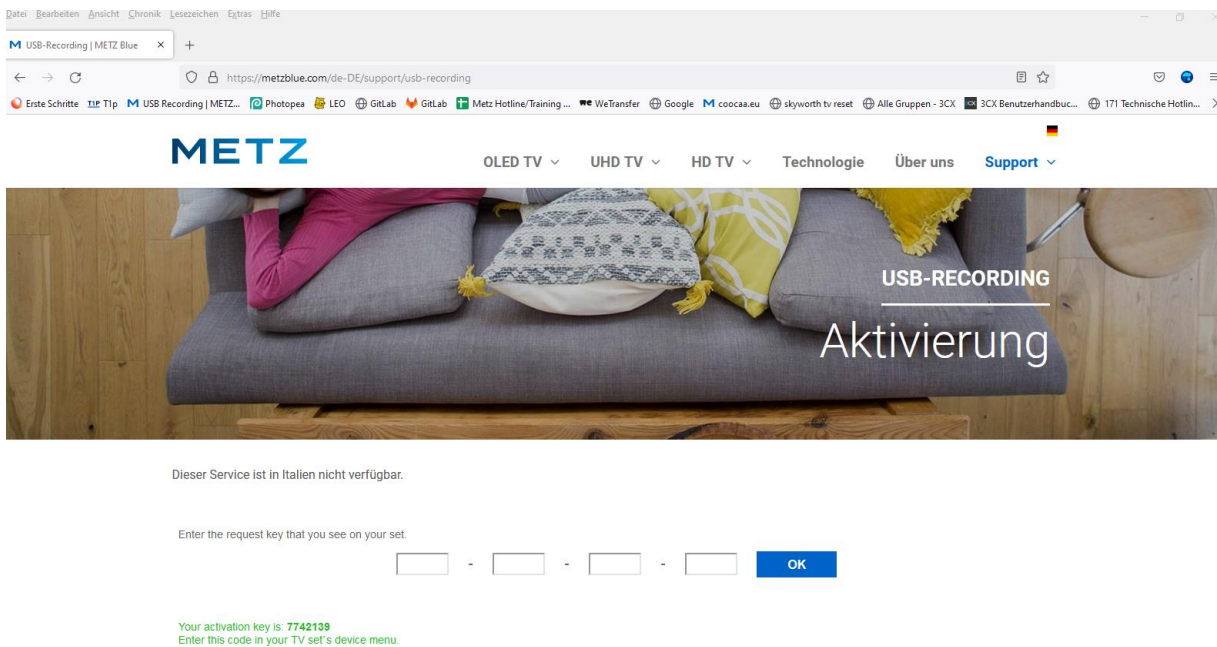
Datei Bearbeiten Ansicht Chronik Lesezeichen Extras Hilfe

M USB-Recording | METZ Blue ×

https://metzblue.com/de-DE/support/usb-recording

Erste Schritte T1P T1p M USB Recording | METZ... Photopea LEO GitLab GitLab Metz Hotline/Training ... WeTransfer Google M coocaa.eu skyworth tv reset Alle Gruppen - 3CX 3CX Benutzerhandbuc... 171 Technische Hotlin...

METZ

OLED TV UHD TV HD TV Technologie Über uns Support

USB-RECORDING

Aktivierung

Dieser Service ist in Italien nicht verfügbar.

Enter the request key that you see on your set.

- - -

OK

Your activation key is: 7742139
Enter this code in your TV set's device menu.